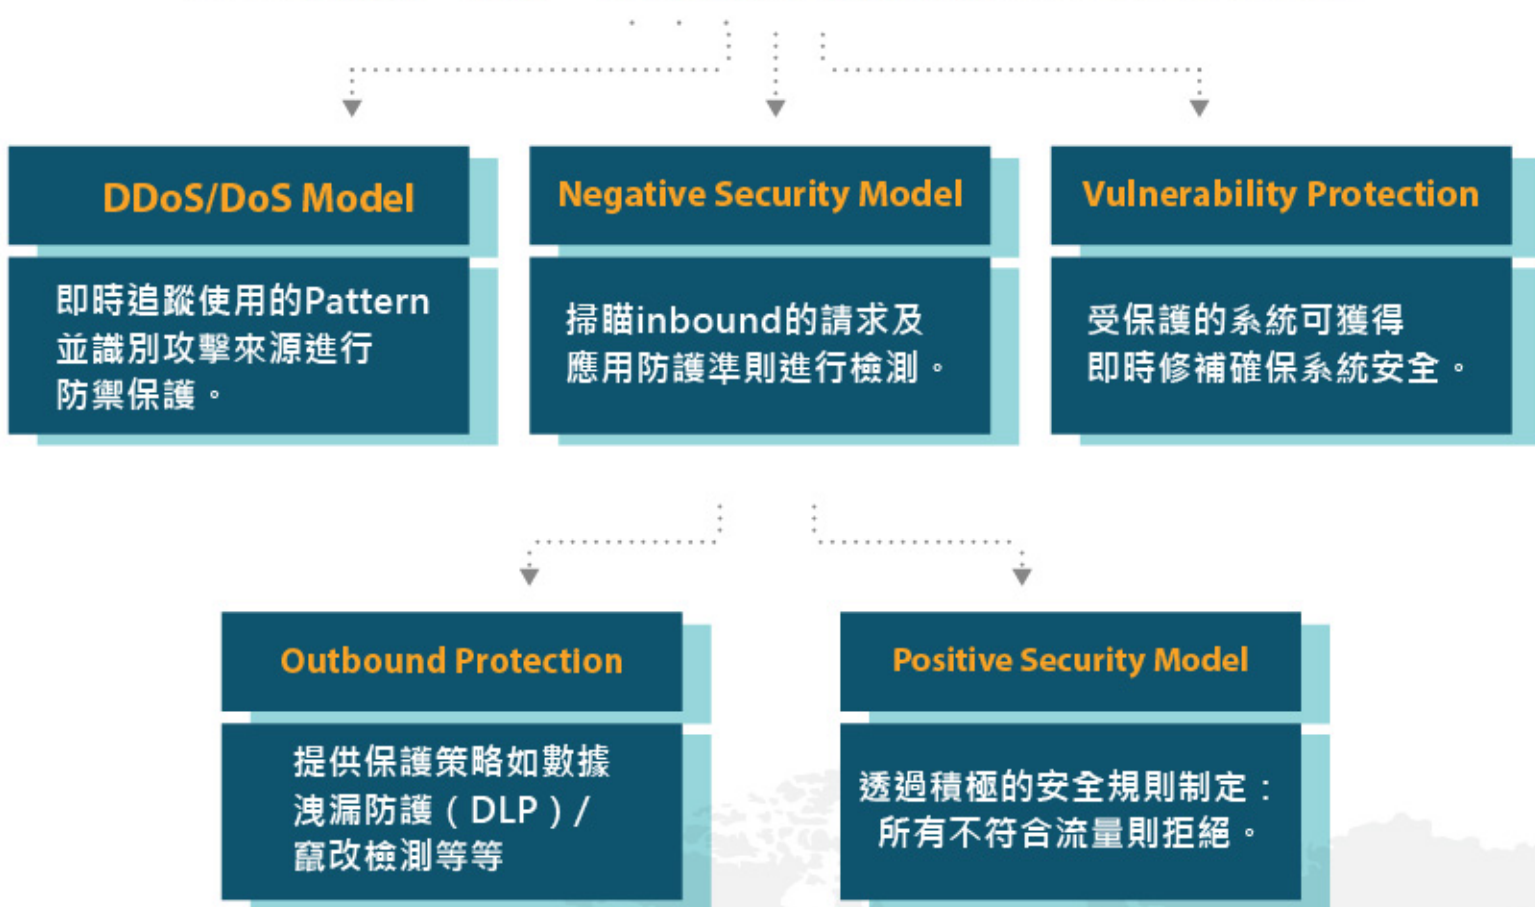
DDoS/DoS Model

即時追蹤使用的Pattern並識別攻擊來源進行防禦保護。

Negative Security Model

掃瞄inbound的請求及應用防護準則進行檢測。

Vulnerability Protection

受保護的系統可獲得即時修補確保系統安全。

Outbound Protection

提供保護策略如數據洩漏防護（DLP）/竄改檢測等等

Positive Security Model

透過積極的安全規則制定：所有不符合流量則拒絕。